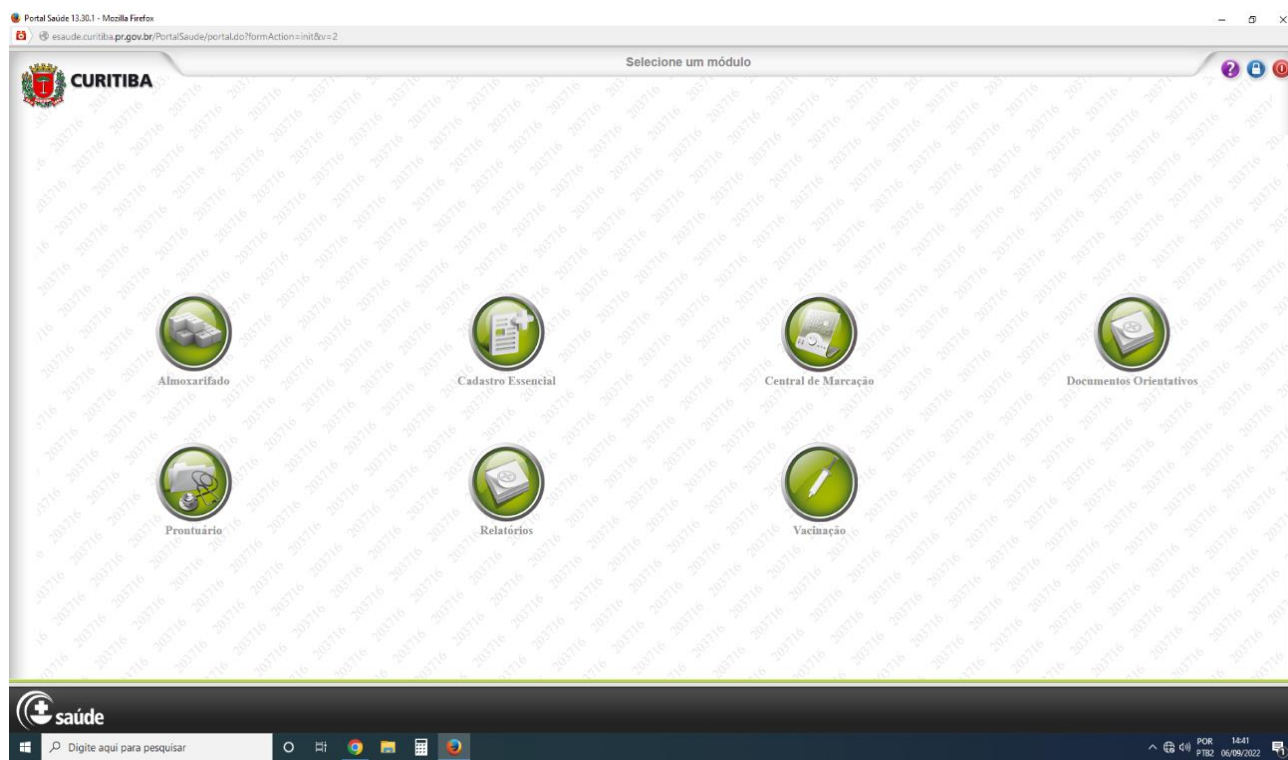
Portal Saúde 13.30.1 - Mozilla Firefox
esaude.curitiba.pr.gov.br/PortalSaude/portal.do?formAction=init&v=2

CURITIBA

Selecione um módulo

Almoxarifado
Cadastro Essencial
Central de Marcação
Documentos Orientativos
Prontuário
Relatórios
Vacinação

saúde

Digite aqui para pesquisar
POR PTB2 14:41 06/09/2022